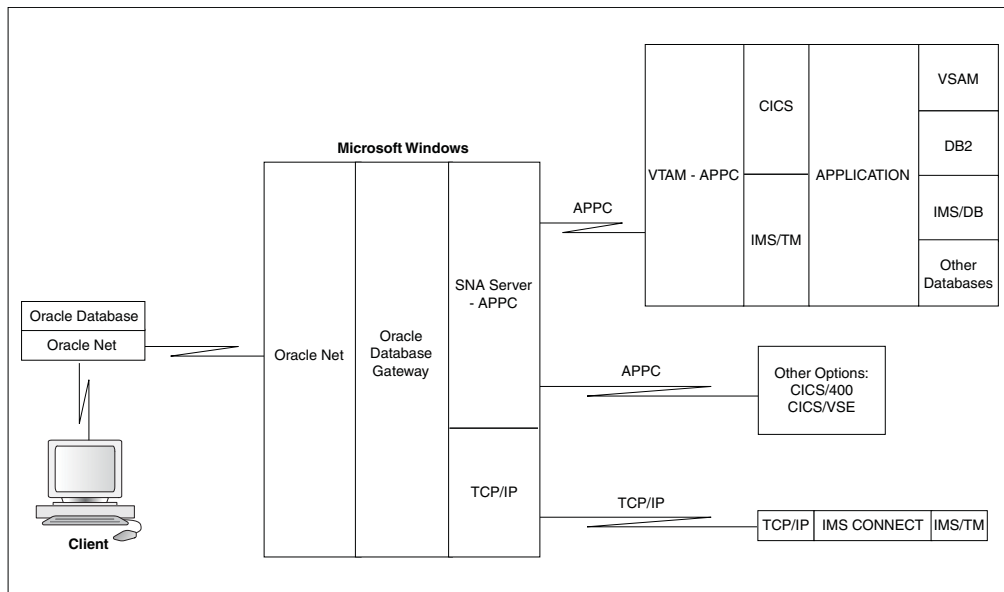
Microsoft Windows

VTAM - APPC

CICS

IMS/TM

APPLICATION

VSAM

DB2

IMS/DB

Other Databases

APPC

Oracle Database

Oracle Net

Oracle Net

Oracle Database Gateway

SNA Server - APPC

APPC

Other Options: CICS/400 CICS/VSE

TCP/IP

TCP/IP

TCP/IP

IMS CONNECT

IMS/TM

Client